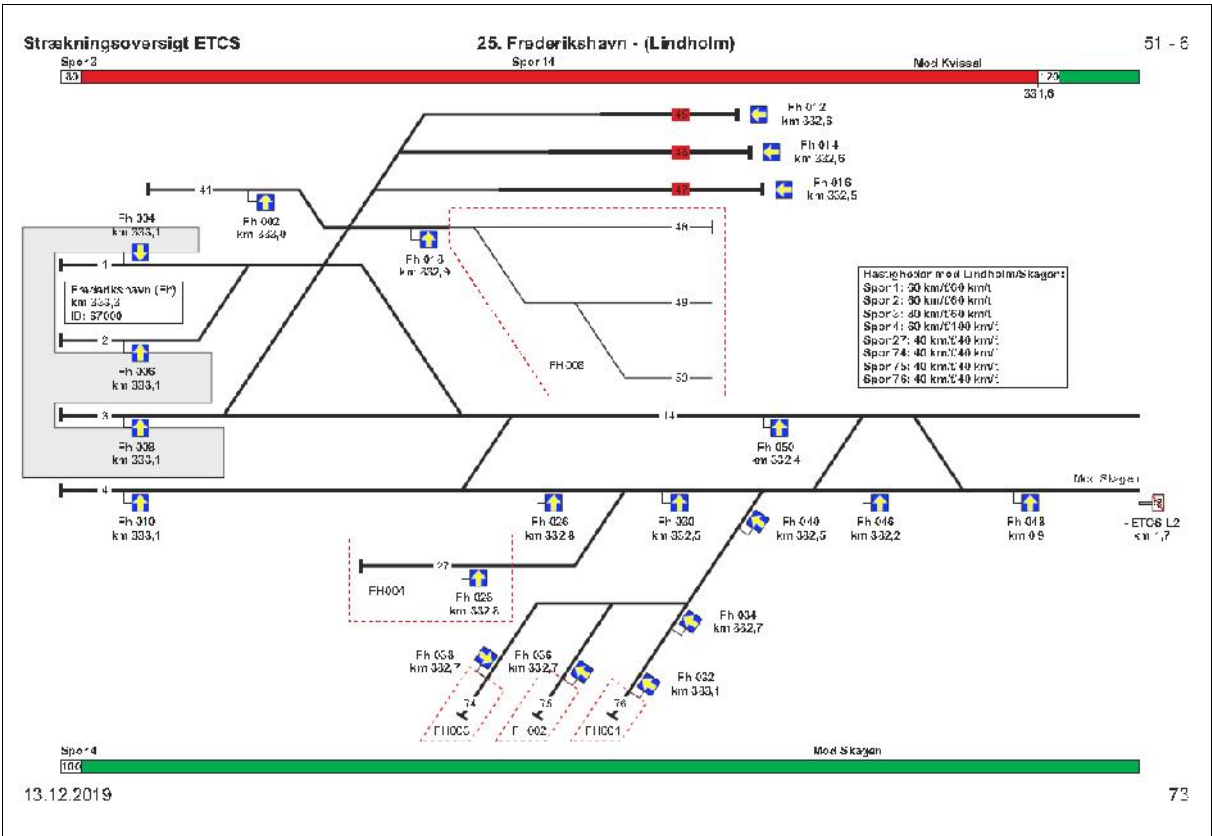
Strækningsoversigt ETCS

25. Frederikshavn - (Lindholm)

51 - 6

Spor 3

Spor 14

Mod Kvissel

30

120

331,6

45

Fh 012
km 332,6

46

Fh 014
km 332,6

47

Fh 016
km 332,5

41

Fh 002
km 333,0

Fh 004
km 333,1

48

Fh 018
km 332,9

1

Frederikshavn (FH)
km 333,3
ID: 57000

49

2

Fh 006
km 333,1

FH008

50

Hastigheder mod Lindholm/Skagen:
Spor 1: 30 km/t/60 km/t
Spor 2: 30 km/t/60 km/t
Spor 3: 30 km/t/60 km/t
Spor 4: 60 km/t/100 km/t
Spor 27: 40 km/t/40 km/t
Spor 74: 40 km/t/40 km/t
Spor 75: 40 km/t/40 km/t
Spor 76: 40 km/t/40 km/t

3

14

Fh 008
km 333,1

Fh 050
km 332,4

Mod Skagen

4

Fh 010
km 333,1

Fh 026
km 332,8

Fh 030
km 332,5

Fh 040
km 332,5

Fh 046
km 332,2

Fh 048
km 0,9

- ETCS L2
km 1,7

27

FH001

Fh 028
km 332,8

Fh 034
km 332,7

Fh 038
km 332,7

Fh 036
km 332,7

Fh 032
km 333,1

74

75

76

FH003

FH002

FH001

Spor 4

Mod Skagen

100

13.12.2019

73